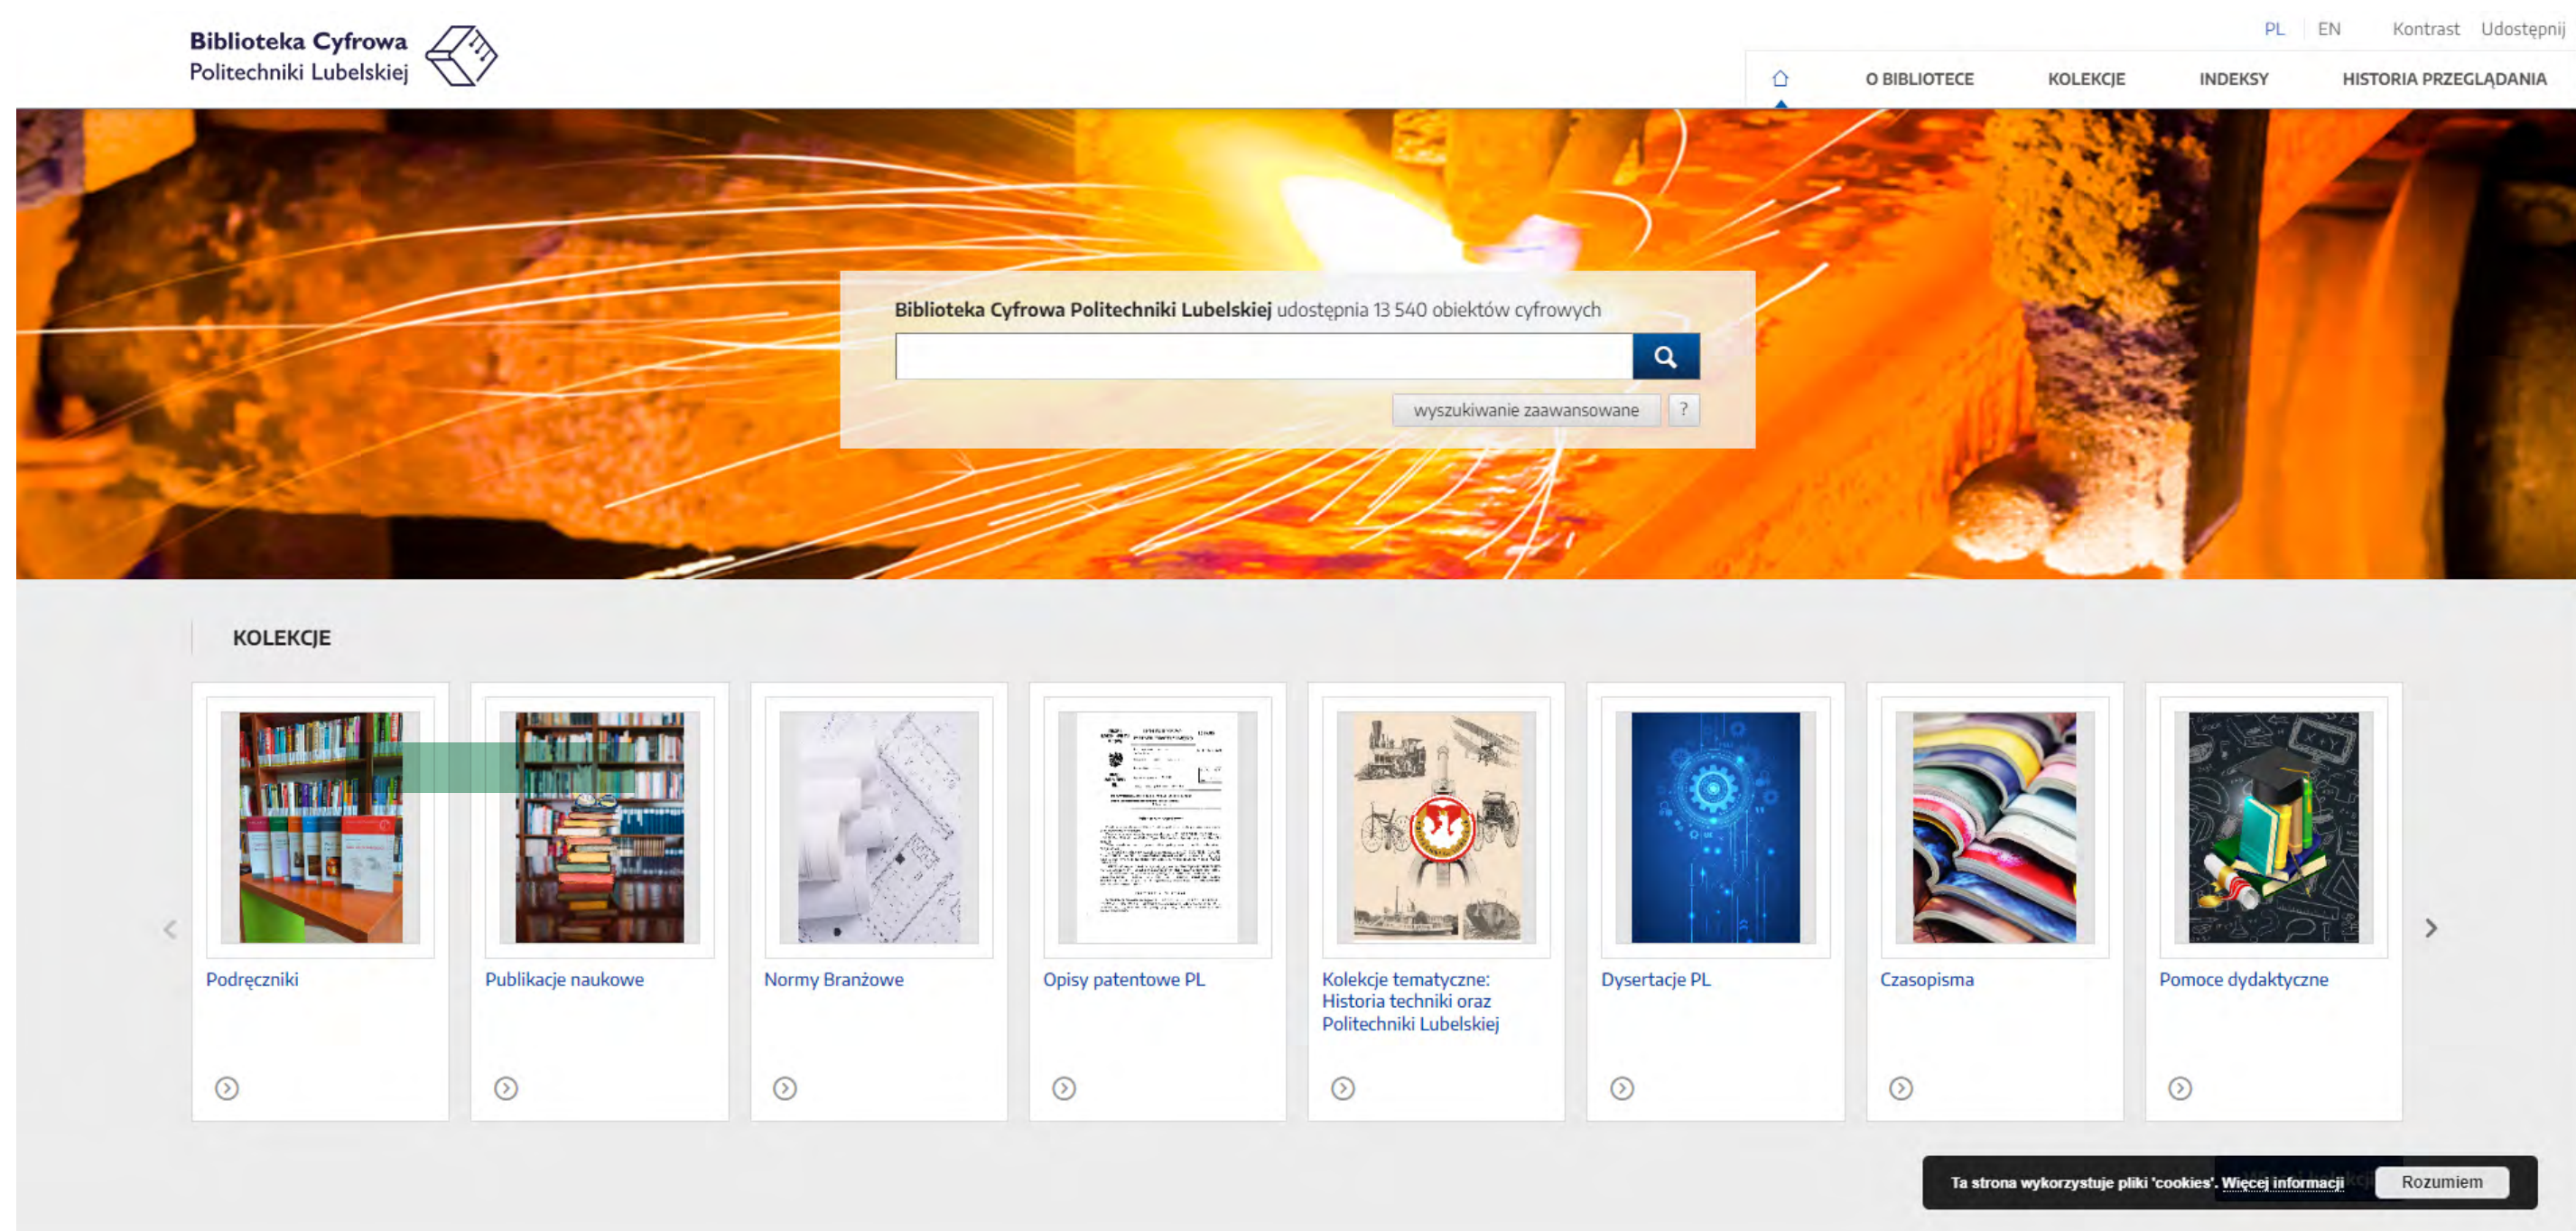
Biblioteka Cyfrowa
Politechniki Lubelskiej

PL EN Kontrast Udostępnij

O BIBLIOTECE KOLEKCJE INDEKSY HISTORIA PRZEGLĄDANIA

Biblioteka Cyfrowa Politechniki Lubelskiej udostępnia 13 540 obiektów cyfrowych

wyszukiwanie zaawansowane ?

KOLEKCJE

Podręczniki

Publikacje naukowe

Normy Branżowe

Opisy patentowe PL

Kolekcje tematyczne: Historia techniki oraz Politechniki Lubelskiej

Dysertacje PL

Czasopisma

Pomoce dydaktyczne

Ta strona wykorzystuje pliki 'cookies'. Więcej informacji Rozumiem